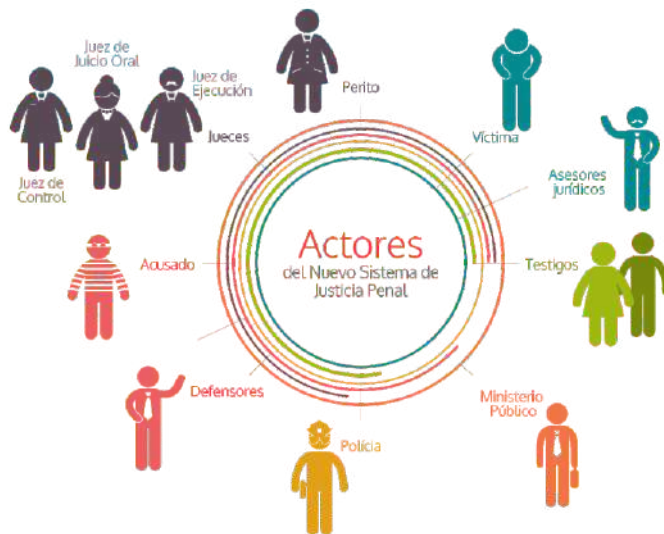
Actores
del Nuevo Sistema de Justicia Penal

Perito

Víctima

Asesores jurídicos

Testigos

Ministerio Público

Policía

Defensores

Acusado

Jueces

Juez de Juicio Oral

Juez de Ejecución

Juez de Control